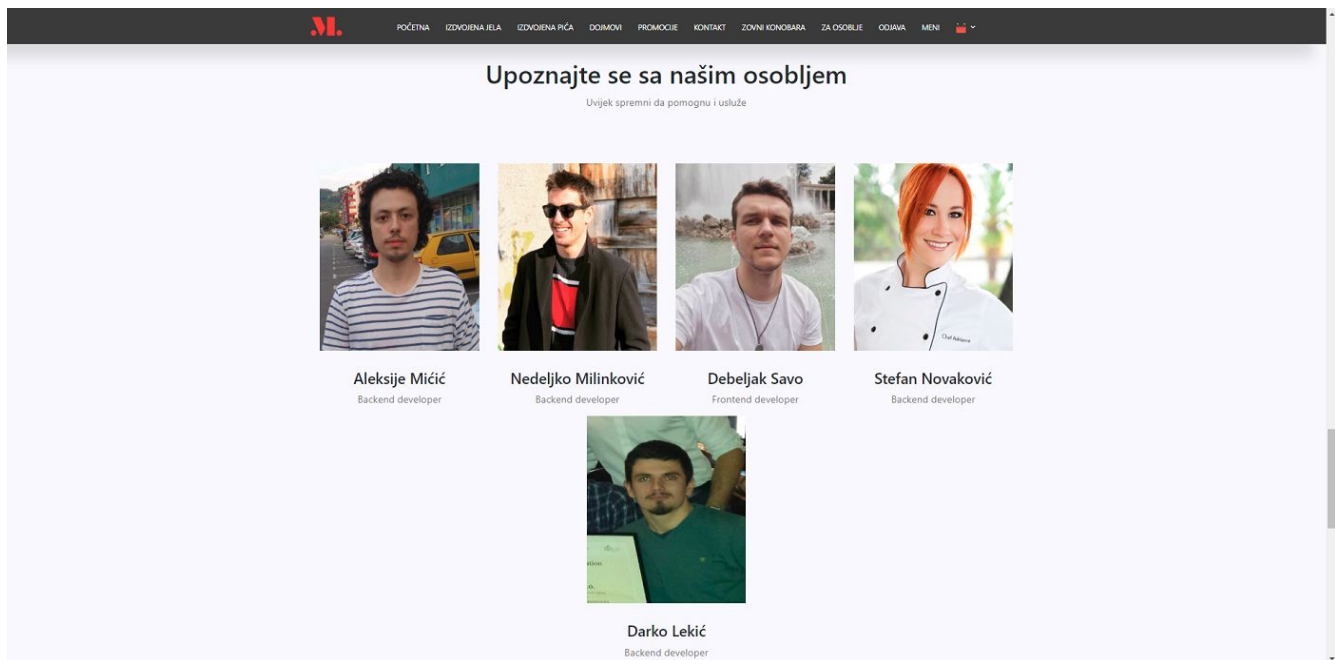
M.

POČETNA IZDVOJENA JELA IZDVOJENA PIĆA DOJMOVI PROMOCIJE KONTAKT ZOVNI KONOBARA ZA OSOBLJE ODJAVA MENI

Upoznajte se sa našim osobljem

Uvijek spremni da pomognu i usluže

Aleksije Mićić
Backend developer

Nedeljko Milinković
Backend developer

Debeljak Savo
Frontend developer

Stefan Novaković
Backend developer

Darko Lekić
Backend developer